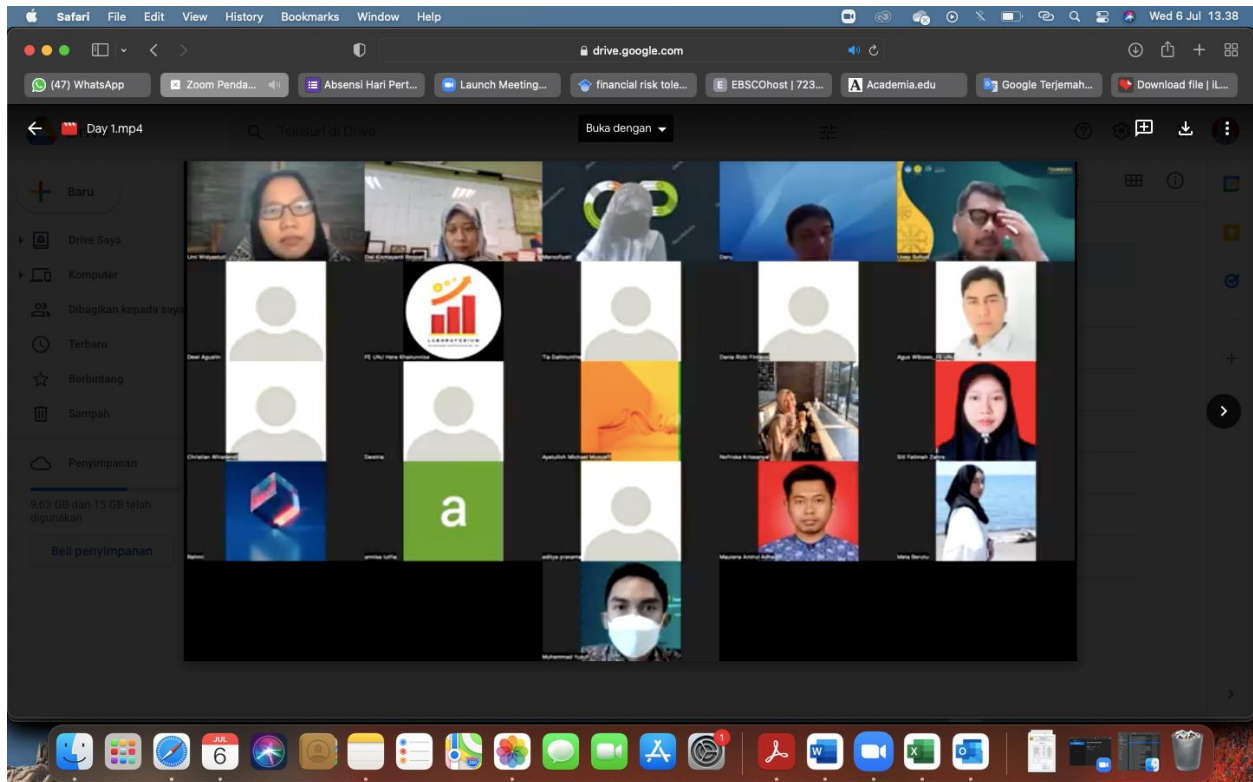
Safari File Edit View History Bookmarks Window Help

Wed 6 Jul 13.38

drive.google.com

(47) WhatsApp

Zoom Penda...

Absensi Hari Pert...

Launch Meeting...

financial risk tole...

EBSCOhost | 723...

Academia.edu

Google Terjemah...

Download file | iL...

Day 1.mp4

Telusuri di Drive

Buka dengan

Baru

Drive Saya

Komputer

Dibagikan kepada saya

Terbaru

Berbintang

Sampah

Penyimpanan

9,63 GB dari 15 GB telah digunakan

Beli penyimpanan

Umi Widyastuti

Dwi Kismayanti Respati

Manofiyati

Daru

Unep Suhud

Dewi Agustin

FE UNJ Hera Khairunnisa

Tia Dalimunthe

Dania Rizki Firdaus

Agus Wibowo_FE UNJ

Christian Wiradendi

Destina

Ayatullah Michael Musyaffi

Nofriska Krissanya

Siti Fatimah Zahra

Rahmi

annisa lutfia

aditya pratama

Maulana Amirul Adha

Meta Berutu

Muhammad Yusuf

LABORATORIUM

a

JUL
6